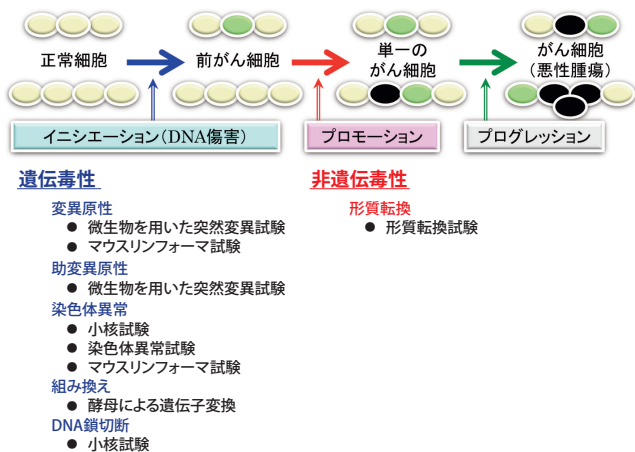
正常細胞

前がん細胞

単一の
がん細胞

がん細胞
（悪性腫瘍）

イニシエーション（DNA傷害）

プロモーション

プログレッション

遺伝毒性

変異原性
● 微生物を用いた突然変異試験
● マウスリンフォーマ試験

助変異原性
● 微生物を用いた突然変異試験

染色体異常
● 小核試験
● 染色体異常試験
● マウスリンフォーマ試験

組み換え
● 酵母による遺伝子変換

DNA鎖切断
● 小核試験

非遺伝毒性

形質転換
● 形質転換試験